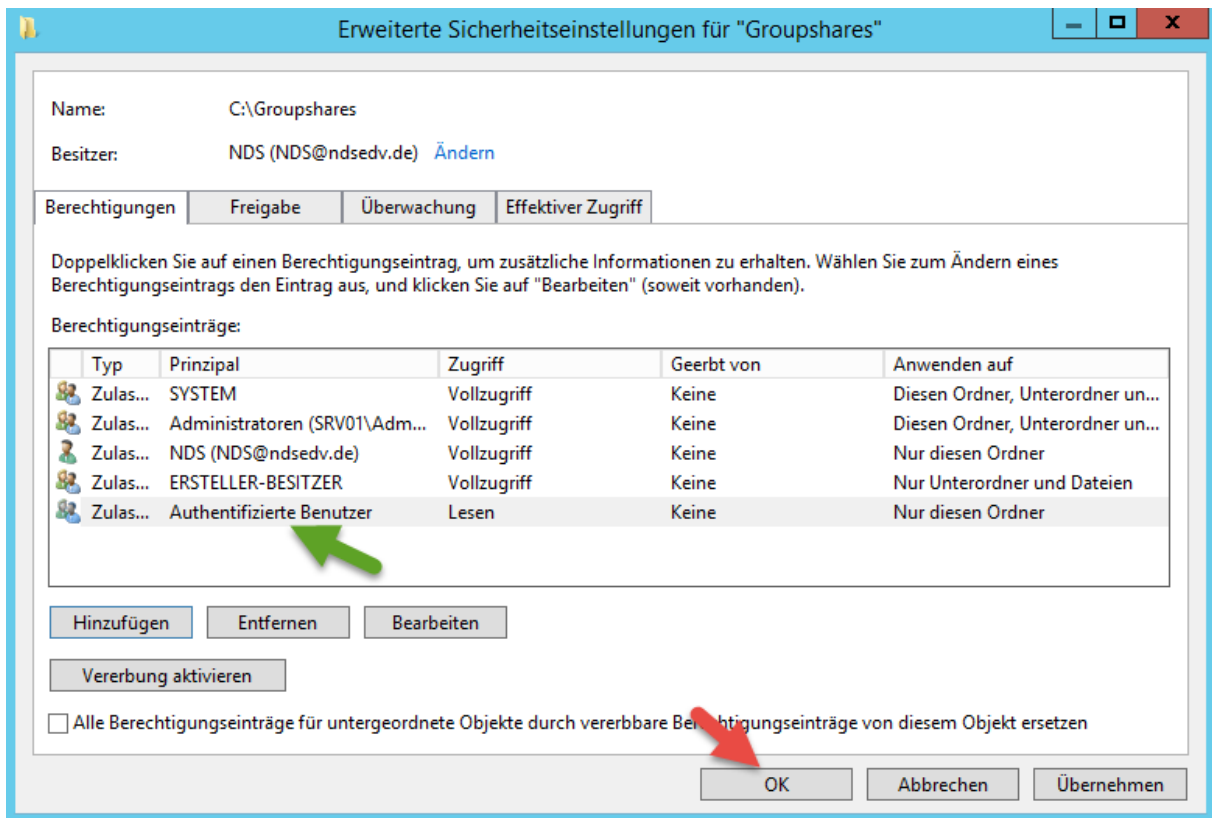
Erweiterte Sicherheitseinstellungen für "Groupshares"

Name: C:\Groupshares

Besitzer: NDS (NDS@ndsedv.de) Ändern

Berechtigungen | Freigabe | Überwachung | Effektiver Zugriff

Doppelklicken Sie auf einen Berechtigungseintrag, um zusätzliche Informationen zu erhalten. Wählen Sie zum Ändern eines Berechtigungseintrags den Eintrag aus, und klicken Sie auf "Bearbeiten" (soweit vorhanden).

Berechtigungseinträge:

| Typ | Prinzipal | Zugriff | Geerbt von | Anwenden auf |
|---|---|---|---|---|
| Zulas... | SYSTEM | Vollzugriff | Keine | Diesen Ordner, Unterordner un... |
| Zulas... | Administratoren (SRV01\Adm... | Vollzugriff | Keine | Diesen Ordner, Unterordner un... |
| Zulas... | NDS (NDS@ndsedv.de) | Vollzugriff | Keine | Nur diesen Ordner |
| Zulas... | ERSTELLER-BESITZER | Vollzugriff | Keine | Nur Unterordner und Dateien |
| Zulas... | Authentifizierte Benutzer | Lesen | Keine | Nur diesen Ordner |

Hinzufügen Entfernen Bearbeiten

Vererbung aktivieren

Alle Berechtigungseinträge für untergeordnete Objekte durch vererbbare Be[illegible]tigungseinträge von diesem Objekt ersetzen

OK Abbrechen Übernehmen